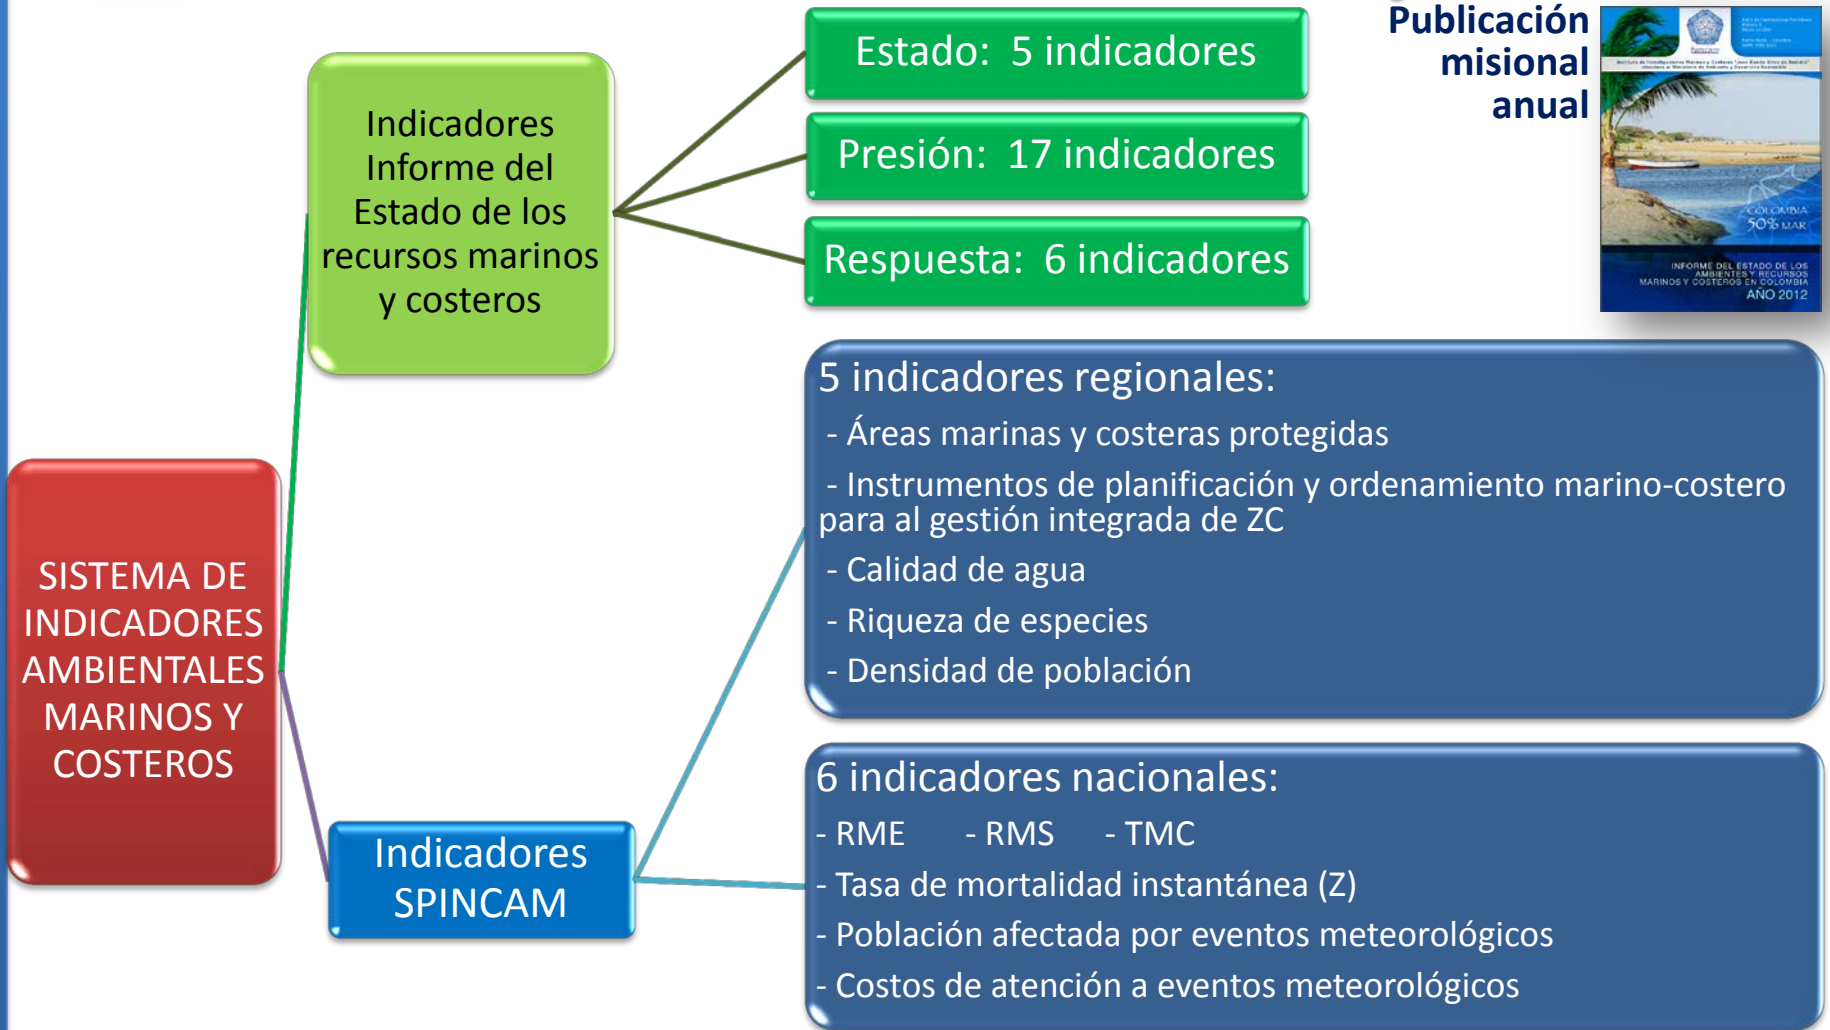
SISTEMA DE INDICADORES AMBIENTALES MARINOS Y COSTEROS

Indicadores Informe del Estado de los recursos marinos y costeros

Estado: 5 indicadores

Presión: 17 indicadores

Respuesta: 6 indicadores

Publicación misional anual

COLOMBIA 50% MAR

INFORME DEL ESTADO DE LOS AMBIENTES Y RECURSOS MARINOS Y COSTEROS EN COLOMBIA AÑO 2012

Indicadores SPINCAM

5 indicadores regionales:
- Áreas marinas y costeras protegidas
- Instrumentos de planificación y ordenamiento marino-costero para al gestión integrada de ZC
- Calidad de agua
- Riqueza de especies
- Densidad de población

6 indicadores nacionales:
- RME - RMS - TMC
- Tasa de mortalidad instantánea (Z)
- Población afectada por eventos meteorológicos
- Costos de atención a eventos meteorológicos